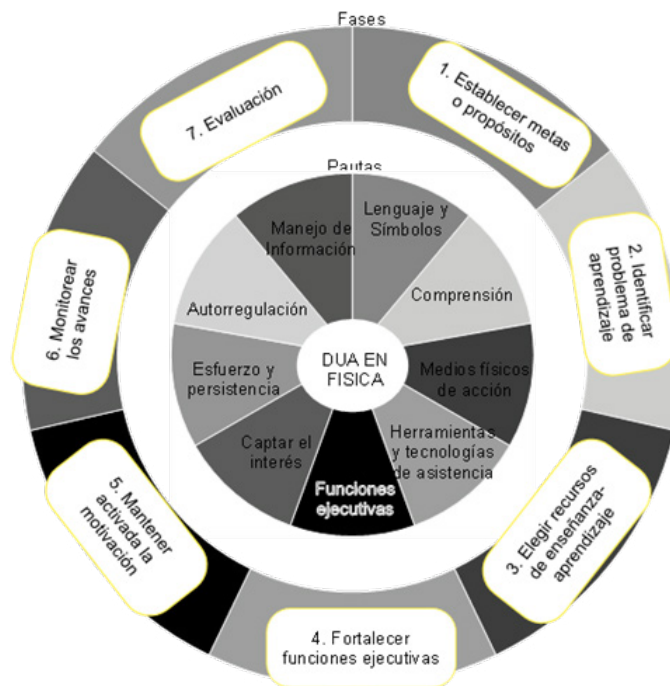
Fases

1. Establecer metas o propósitos

2. Identificar problema de aprendizaje

3. Elegir recursos de enseñanza-aprendizaje

4. Fortalecer funciones ejecutivas

5. Mantener activada la motivación

6. Monitorear los avances

7. Evaluación

Pautas

Lenguaje y Símbolos

Comprensión

Medios físicos de acción

Herramientas y tecnologías de asistencia

Funciones ejecutivas

Captar el interés

Esfuerzo y persistencia

Autorregulación

Manejo de Información

DUA EN FISICA